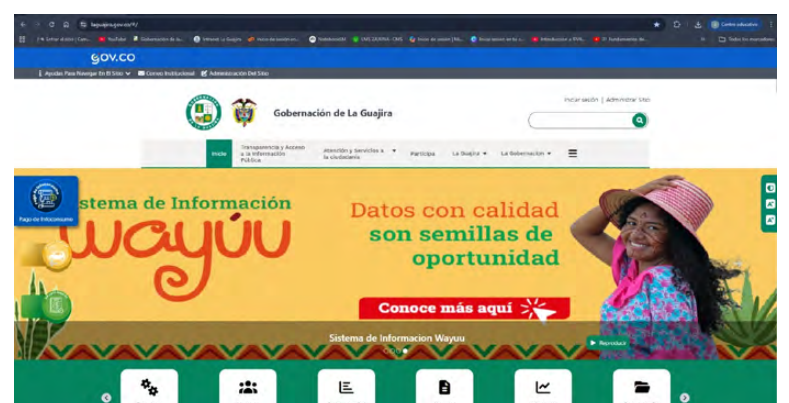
laguajira.gov.co/

YouTube

Todos los marcadores

GOV.CO

Ayudas Para Navegar En El Sitio

Correo Institucional

Administración Del Sitio

Gobernación de La Guajira

Iniciar sesión | Administrar Sitio

Inicio

Transparencia y Acceso a la Información Pública

Atención y Servicios a la Ciudadanía

Participa

La Guajira

La Gobernación

Pago de Estampilla

Sistema de Información Wayuu

Datos con calidad son semillas de oportunidad

Conoce más aquí

Sistema de Informacion Wayuu

Reproducir